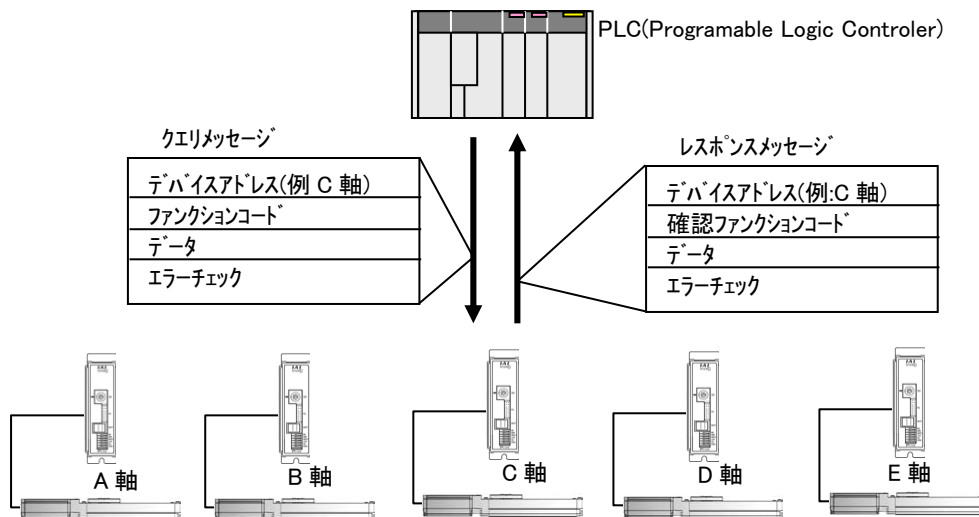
PLC(Programable Logic Controler)

クエリメッセージ

| デバイスアドレス(例 C 軸) |
|---|
| ファンクションコード |
| データ |
| エラーチェック |

レスポンスメッセージ

| デバイスアドレス(例:C 軸) |
|---|
| 確認ファンクションコード |
| データ |
| エラーチェック |

A 軸

B 軸

C 軸

D 軸

E 軸